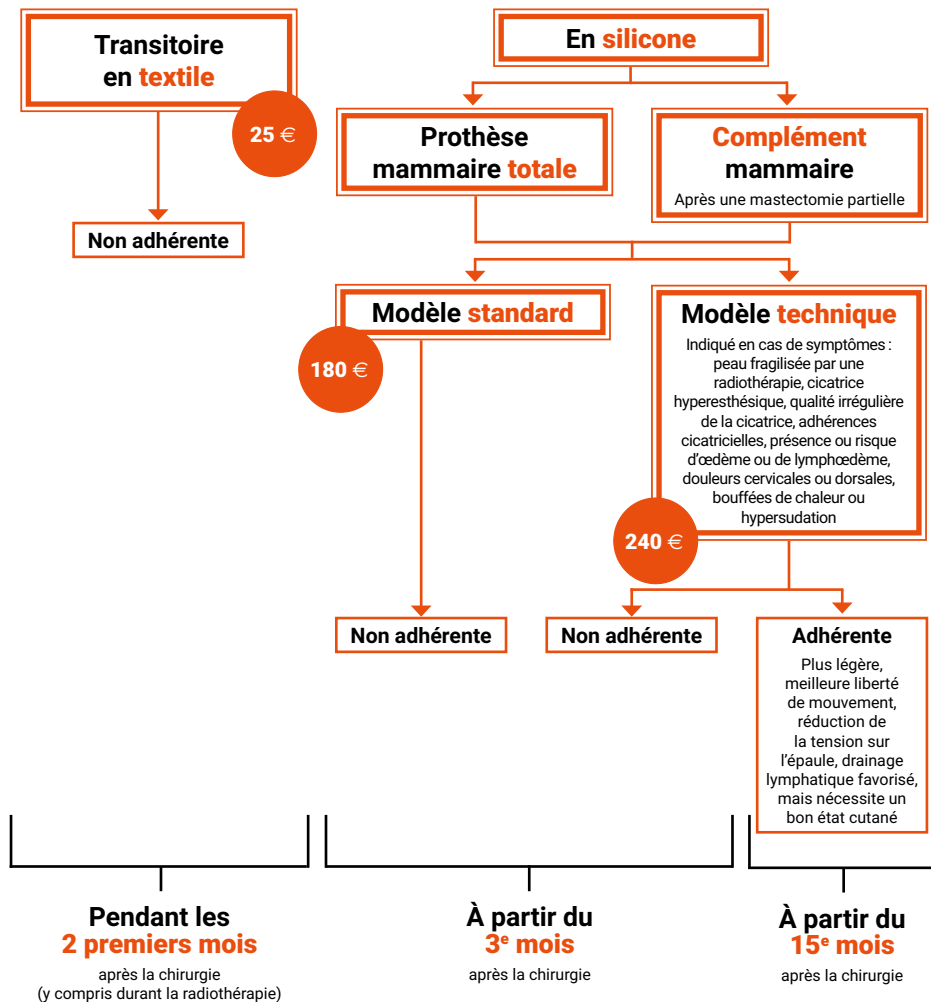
Transitoire en textile

25 €

Non adhérente

En silicone

Prothèse mammaire totale

Complément mammaire

Après une mastectomie partielle

Modèle standard

180 €

Modèle technique

Indiqué en cas de symptômes : peau fragilisée par une radiothérapie, cicatrice hyperesthésique, qualité irrégulière de la cicatrice, adhérences cicatricielles, présence ou risque d'œdème ou de lymphœdème, douleurs cervicales ou dorsales, bouffées de chaleur ou hypersudation

240 €

Non adhérente

Non adhérente

Adhérente

Plus légère, meilleure liberté de mouvement, réduction de la tension sur l'épaule, drainage lymphatique favorisé, mais nécessite un bon état cutané

Pendant les 2 premiers mois

après la chirurgie (y compris durant la radiothérapie)

À partir du 3$^{e}$ mois

après la chirurgie

À partir du 15$^{e}$ mois

après la chirurgie